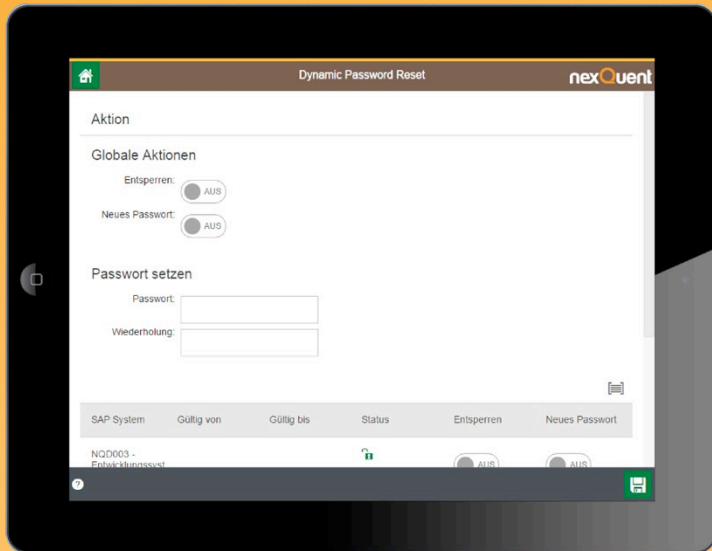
Dynamic Password Reset

nexQuent

Aktion

Globale Aktionen

Entsperren: AUS

Neues Passwort: AUS

Passwort setzen

Passwort:

Wiederholung:

| SAP System | Gültig von | Gültig bis | Status | Entsperren | Neues Passwort |
|---|---|---|---|---|---|
| NQD003 - Entwicklungssyst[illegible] | | | | AUS | AUS |

?